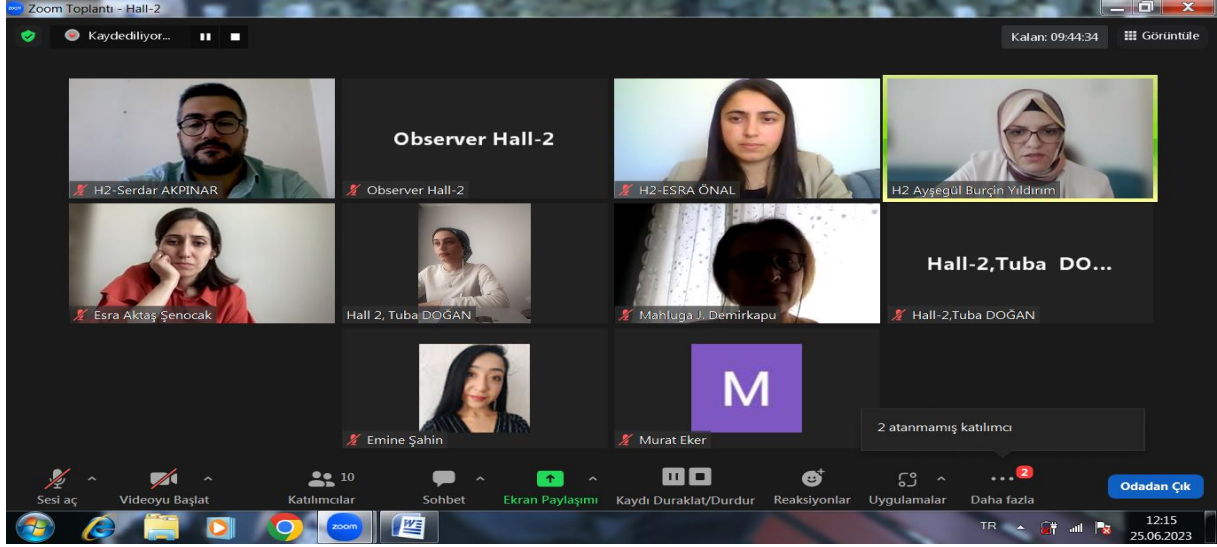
zoom Zoom Toplantı - Hall-2

Kaydediliyor...

Kalan: 09:44:34

Görüntüle

H2-Serdar AKPINAR

Observer Hall-2

Observer Hall-2

H2-ESRA ÖNAL

H2 Ayşegül Burçin Yıldırım

Esra Aktaş Şenocak

Hall 2, Tuba DOĞAN

Mahluga J. Demirkapu

Hall-2,Tuba DO...

Hall-2,Tuba DOĞAN

Emine Şahin

M

Murat Eker

2 atanmamış katılımcı

Sesi aç

Videoyu Başlat

10

Katılımcılar

Sohbet

Ekran Paylaşımı

Kaydı Duraklat/Durdur

Reaksiyonlar

Uygulamalar

2

Daha fazla

Odadan Çık

zoom

TR

12:15
25.06.2023